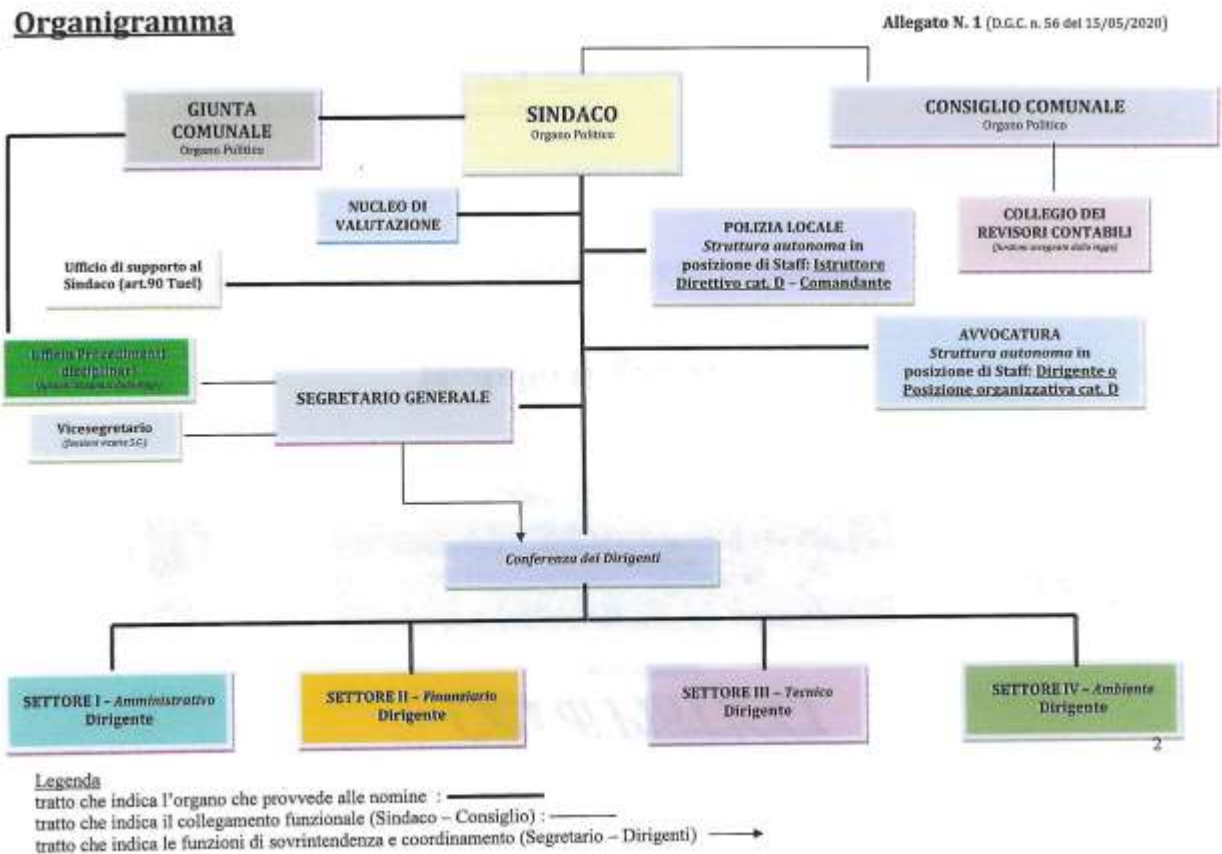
Organigramma

Allegato N. 1 (D.G.C. n. 56 del 15/05/2020)

GIUNTA COMUNALE
Organo Politico

SINDACO
Organo Politico

CONSIGLIO COMUNALE
Organo Politico

NUCLEO DI VALUTAZIONE

POLIZIA LOCALE
*Struttura autonoma* in posizione di Staff: Istruttore Direttivo cat. D – Comandante

COLLEGIO DEI REVISORI CONTABILI
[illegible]

Ufficio di supporto al Sindaco (art.90 Tuel)

AVVOCATURA
*Struttura autonoma* in posizione di Staff: Dirigente o Posizione organizzativa cat. D

Ufficio Procedimenti disciplinari
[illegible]

SEGRETARIO GENERALE

Vicesegretario
(funzioni vicarie S.G.)

*Conferenza dei Dirigenti*

SETTORE I – *Amministrativo*
Dirigente

SETTORE II – *Finanziario*
Dirigente

SETTORE III – *Tecnico*
Dirigente

SETTORE IV – *Ambiente*
Dirigente

2

Legenda
tratto che indica l'organo che provvede alle nomine :
tratto che indica il collegamento funzionale (Sindaco – Consiglio) :
tratto che indica le funzioni di sovrintendenza e coordinamento (Segretario – Dirigenti)